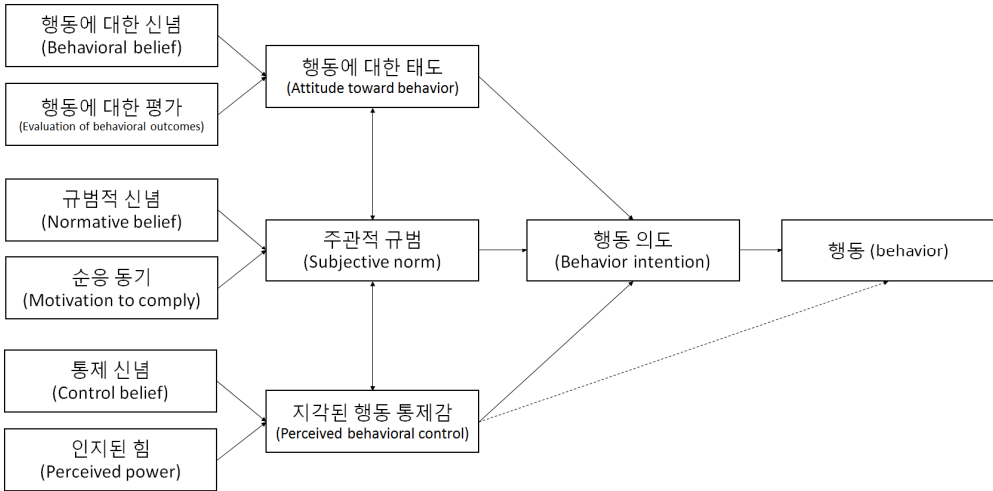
행동에 대한 신념
(Behavioral belief)

행동에 대한 평가
(Evaluation of behavioral outcomes)

규범적 신념
(Normative belief)

순응 동기
(Motivation to comply)

통제 신념
(Control belief)

인지된 힘
(Perceived power)

행동에 대한 태도
(Attitude toward behavior)

주관적 규범
(Subjective norm)

지각된 행동 통제감
(Perceived behavioral control)

행동 의도
(Behavior intention)

행동 (behavior)